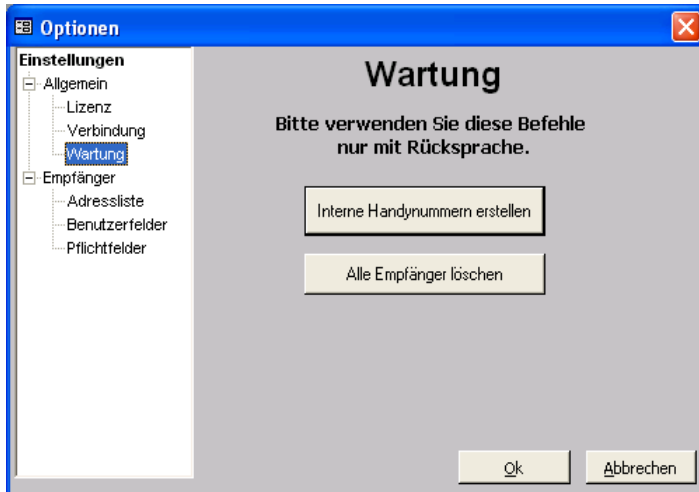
Optionen

Einstellungen
Allgemein
Lizenz
Verbindung
Wartung
Empfänger
Adressliste
Benutzerfelder
Pflichtfelder

Wartung

Bitte verwenden Sie diese Befehle nur mit Rücksprache.

Interne Handynummern erstellen

Alle Empfänger löschen

Ok

Abbrechen